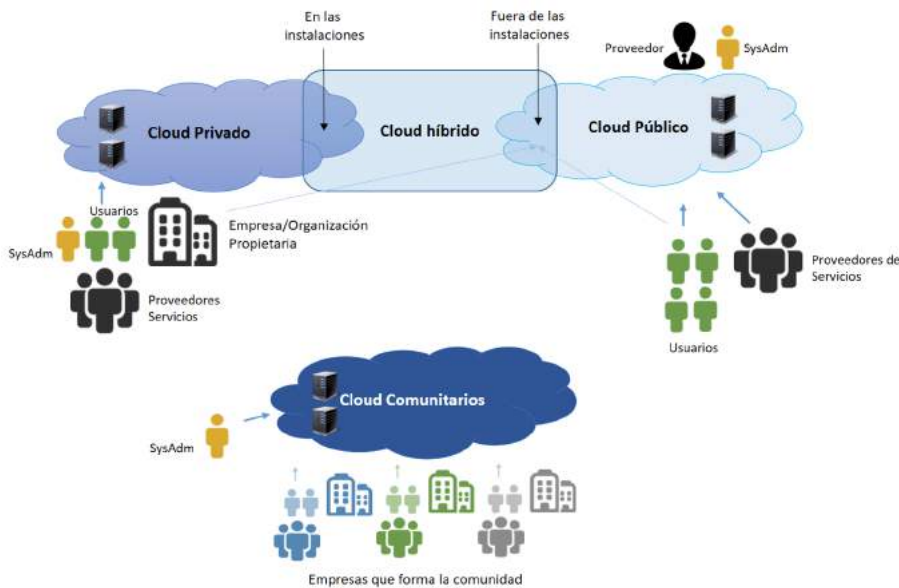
En las instalaciones

Fuera de las instalaciones

Proveedor

SysAdm

Cloud Privado

Cloud híbrido

Cloud Público

Usuarios

SysAdm

Empresa/Organización Propietaria

Proveedores de Servicios

Proveedores Servicios

Usuarios

Cloud Comunitarios

SysAdm

Empresas que forma la comunidad